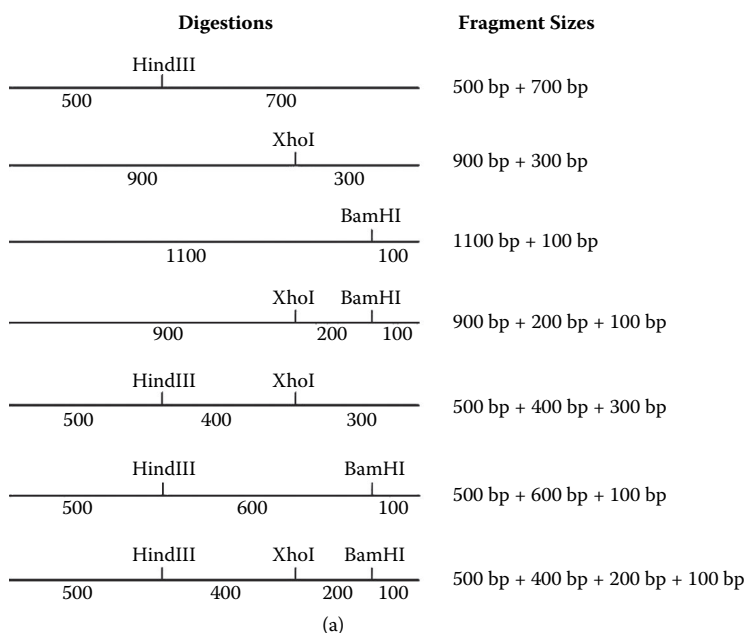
Digestions

Fragment Sizes

HindIII
500 700
500 bp + 700 bp

XhoI
900 300
900 bp + 300 bp

BamHI
1100 100
1100 bp + 100 bp

XhoI BamHI
900 200 100
900 bp + 200 bp + 100 bp

HindIII XhoI
500 400 300
500 bp + 400 bp + 300 bp

HindIII BamHI
500 600 100
500 bp + 600 bp + 100 bp

HindIII XhoI BamHI
500 400 200 100
500 bp + 400 bp + 200 bp + 100 bp

(a)